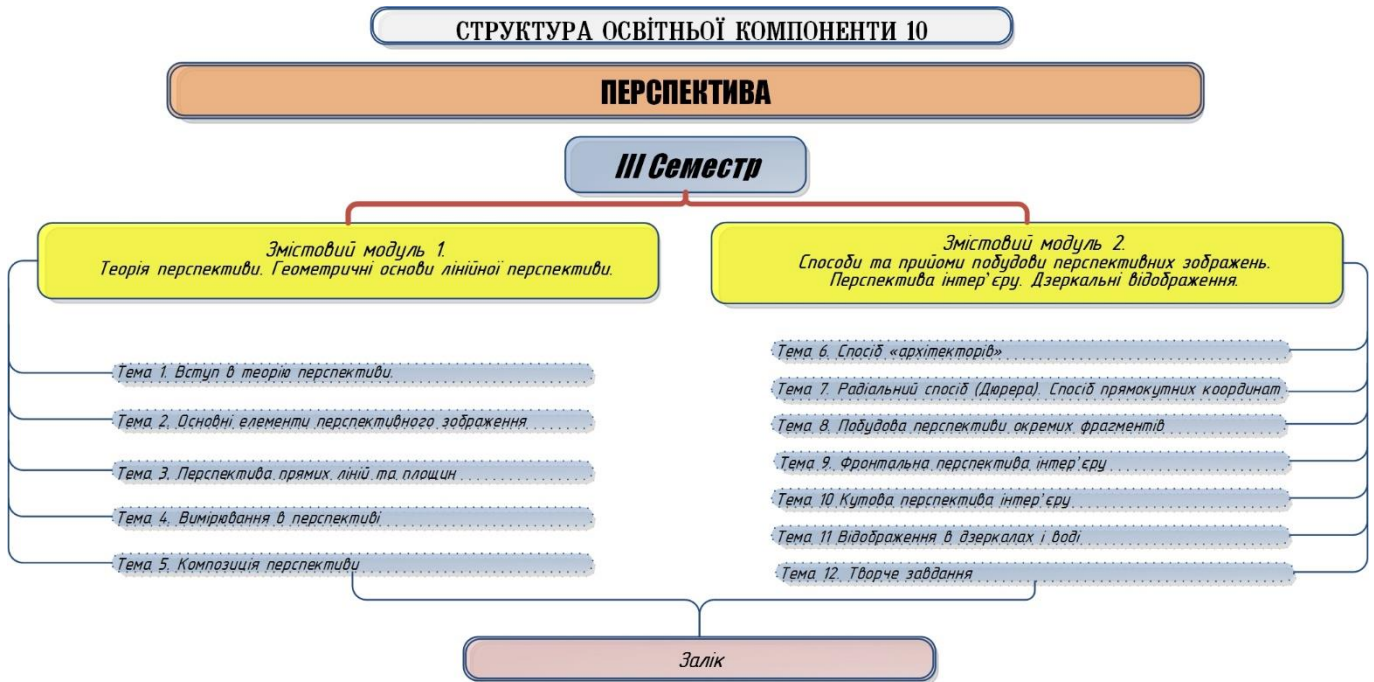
СТРУКТУРА ОСВІТНЬОЇ КОМПОНЕНТИ 10

ПЕРСПЕКТИВА

III Семестр

Змістовий модуль 1.
Теорія перспективи. Геометричні основи лінійної перспективи.

Змістовий модуль 2.
Способи та прийоми побудови перспективних зображень.
Перспектива інтер`єру. Дзеркальні відображення.

Тема 1. Вступ в теорію перспективи.

Тема 2. Основні елементи перспективного зображення

Тема 3. Перспектива прямих ліній та площин

Тема 4. Вимірювання в перспективі

Тема 5. Композиція перспективи

Тема 6. Спосіб «архітекторів»

Тема 7. Радіальний спосіб (Дюрера). Спосіб прямокутних координат

Тема 8. Побудова перспективи окремих фрагментів

Тема 9. Фронтальна перспектива інтер`єру

Тема 10 Кутова перспектива інтер`єру

Тема 11 Відображення в дзеркалах і воді

Тема 12. Творче завдання

Залік